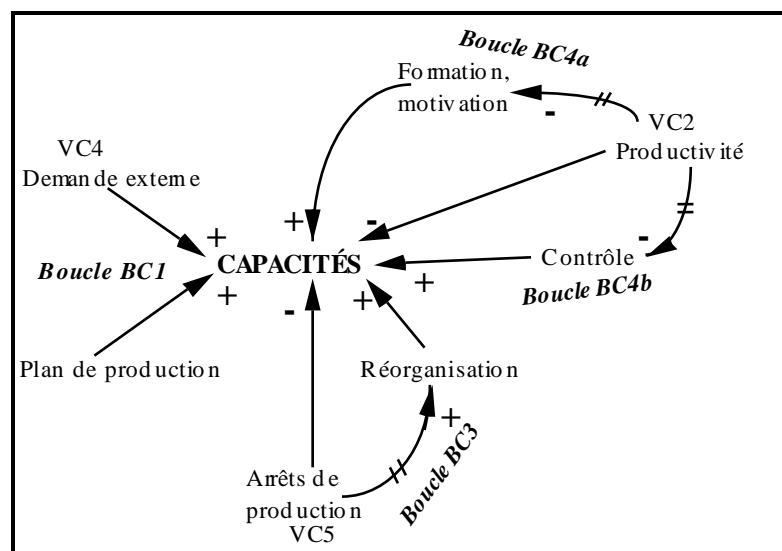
Boucle BC4a
Formation, motivation
-
VC2
Productivité
VC4
Demande externe
+
+
-
=
-
Contrôle
Boucle BC1
CAPACITÉS
+
+
+
Boucle BC4b
-
Plan de production
Réorganisation
+
Arrêts de production
VC5
Boucle BC3